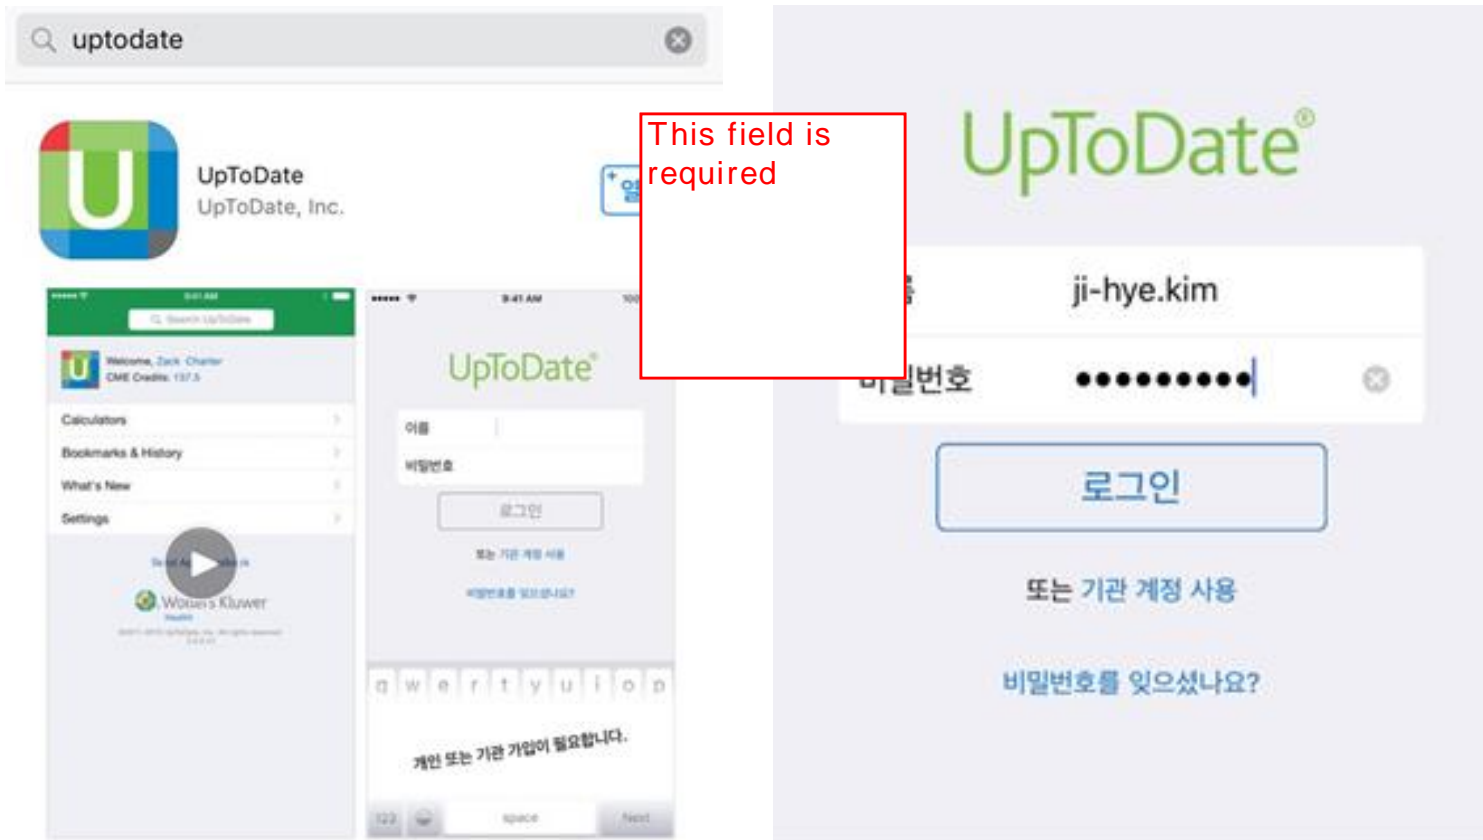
uptodate

UpToDate
UpToDate, Inc.

Search UpToDate
Welcome, Zack Charter
CME Credits: 137.5
Calculators
Bookmarks & History
What's New
Settings
Wolters Kluwer
Health

9:41 AM
UpToDate®
이름
비밀번호
로그인
또는 기관 계정 사용
비밀번호를 잊으셨나요?
q w e r t y u i o p
개인 또는 기관 가입이 필요합니다.
123
space
Next

This field is required

UpToDate®
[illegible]름 ji-hye.kim
비밀번호 ●●●●●●●●●
로그인
또는 기관 계정 사용
비밀번호를 잊으셨나요?